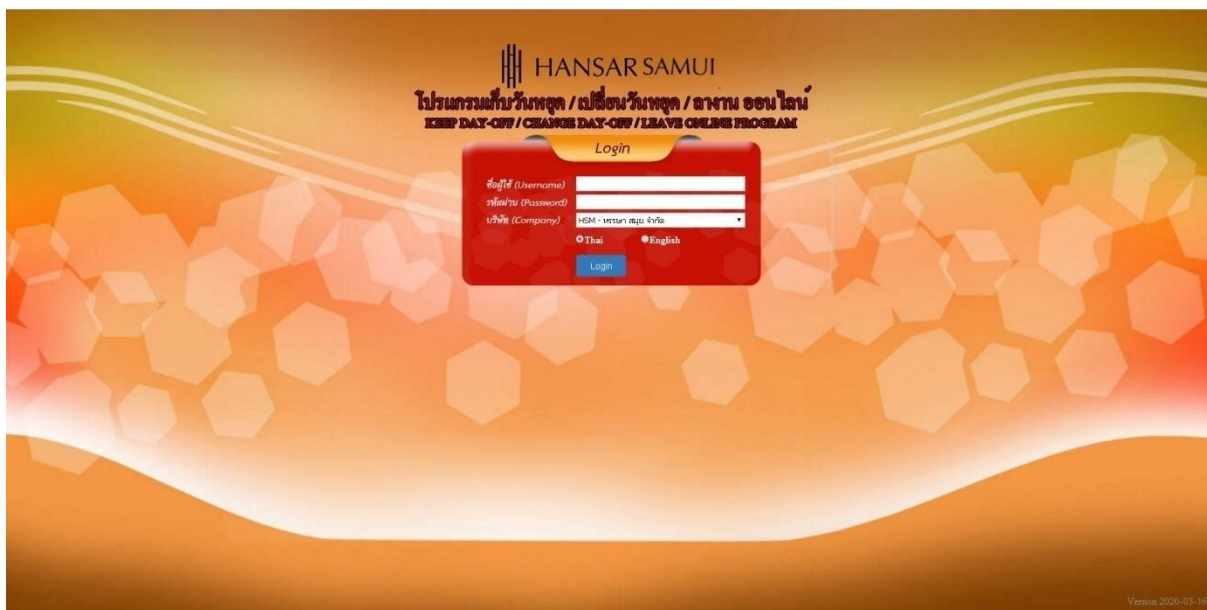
HANSAR SAMUI

โปรแกรมเก็บวันหยุด / เปลี่ยนวันหยุด / ลางาน ออนไลน์
KEEP DAY-OFF / CHANGE DAY-OFF / LEAVE ONLINE PROGRAM

Login

ชื่อผู้ใช้ (Username)
รหัสผ่าน (Password)
บริษัท (Company) HSM - หรรษา สมุย จำกัด
Thai English
Login

Version 2020-03-14